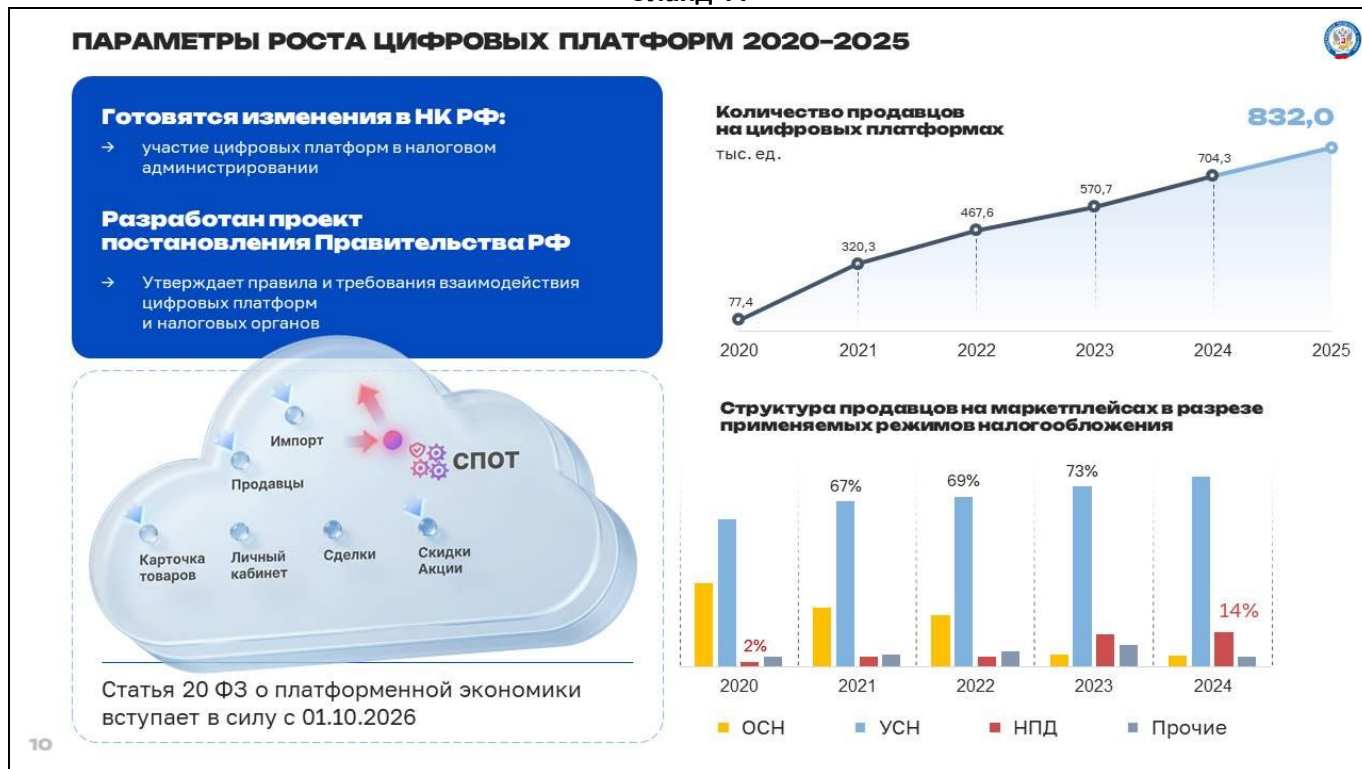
Слайд 11

ПАРАМЕТРЫ РОСТА ЦИФРОВЫХ ПЛАТФОРМ 2020-2025

Готовятся изменения в НК РФ:

→ участие цифровых платформ в налоговом администрировании

Разработан проект постановления Правительства РФ

→ Утверждает правила и требования взаимодействия цифровых платформ и налоговых органов

Импорт
Продавцы
СПОТ
Карточка товаров
Личный кабинет
Сделки
Скидки Акции

Статья 20 ФЗ о платформенной экономики вступает в силу с 01.10.2026

10

Количество продавцов на цифровых платформах
тыс. ед.

832,0
704,3
570,7
467,6
320,3
77,4

2020 2021 2022 2023 2024 2025

Структура продавцов на маркетплейсах в разрезе применяемых режимов налогообложения

67% 69% 73%
2% 14%

2020 2021 2022 2023 2024

ОСН УСН НПД Прочие